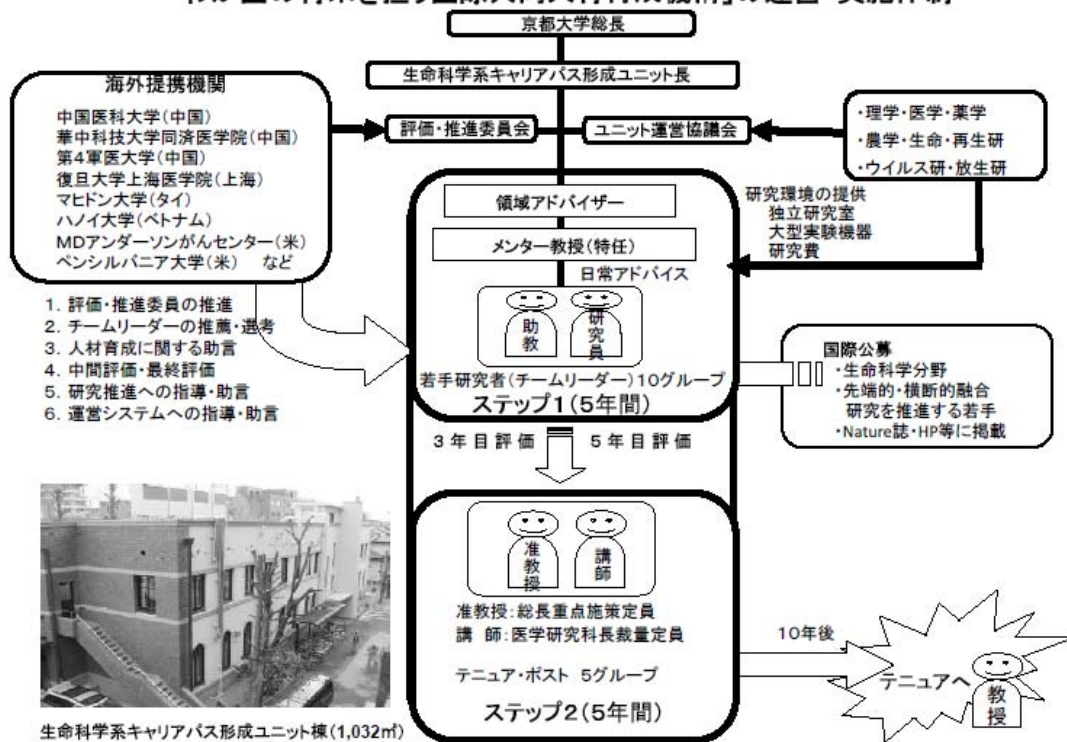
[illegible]

京都大学総長

生命科学系キャリアパス形成ユニット長

海外提携機関
中国医科大学(中国)
華中科技大学同済医学院(中国)
第4軍医大学(中国)
復旦大学上海医学院(上海)
マヒドン大学(タイ)
ハノイ大学(ベトナム)
MDアンダーソンがんセンター(米)
ペンシルバニア大学(米) など

評価・推進委員会

ユニット運営協議会

・理学・医学・薬学
・農学・生命・再生研
・ウイルス研・放生研

研究環境の提供
独立研究室
大型実験機器
研究費

領域アドバイザー

メンター教授(特任)

日常アドバイス

1. 評価・推進委員の推進
2. チームリーダーの推薦・選考
3. 人材育成に関する助言
4. 中間評価・最終評価
5. 研究推進への指導・助言
6. 運営システムへの指導・助言

助教

研究員

若手研究者(チームリーダー)10グループ

ステップ1(5年間)

国際公募
・生命科学分野
・先端的・横断的融合研究を推進する若手
・Nature誌・HP等に掲載

3年目評価 5年目評価

准教授

講師

准教授:総長重点施策定員
講 師:医学研究科長裁量定員

テニュア・ポスト 5グループ

ステップ2(5年間)

10年後

テニュアへ

教授

生命科学系キャリアパス形成ユニット棟(1,032㎡)